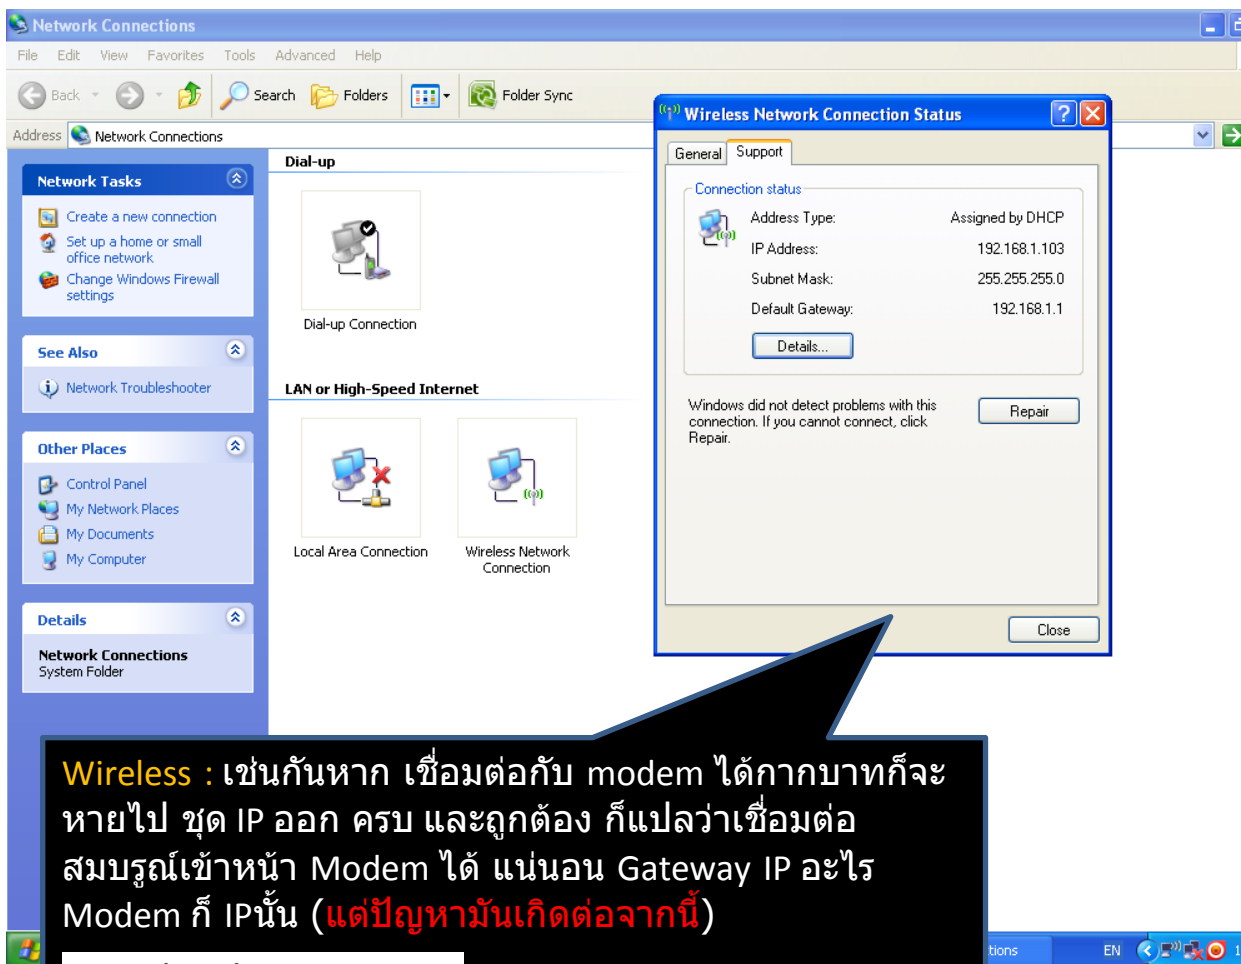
Network Connections

File Edit View Favorites Tools Advanced Help

Back Search Folders Folder Sync

Address Network Connections

Network Tasks
Create a new connection
Set up a home or small office network
Change Windows Firewall settings

See Also
Network Troubleshooter

Other Places
Control Panel
My Network Places
My Documents
My Computer

Details
Network Connections
System Folder

Dial-up
Dial-up Connection

LAN or High-Speed Internet
Local Area Connection
Wireless Network Connection

Wireless Network Connection Status

General Support

Connection status
Address Type: Assigned by DHCP
IP Address: 192.168.1.103
Subnet Mask: 255.255.255.0
Default Gateway: 192.168.1.1
Details...

Windows did not detect problems with this connection. If you cannot connect, click Repair.
Repair

Close

Wireless : เช่นกันหาก เชื่อมต่อกับ modem ได้กากบาทก็จะหายไป ชุด IP ออก ครบ และถูกต้อง ก็แปลว่าเชื่อมต่อสมบูรณ์เข้าหน้า Modem ได้ แน่นอน Gateway IP อะไร Modem ก็ IPนั้น (แต่ปัญหามันเกิดต่อจากนี้)

tions EN